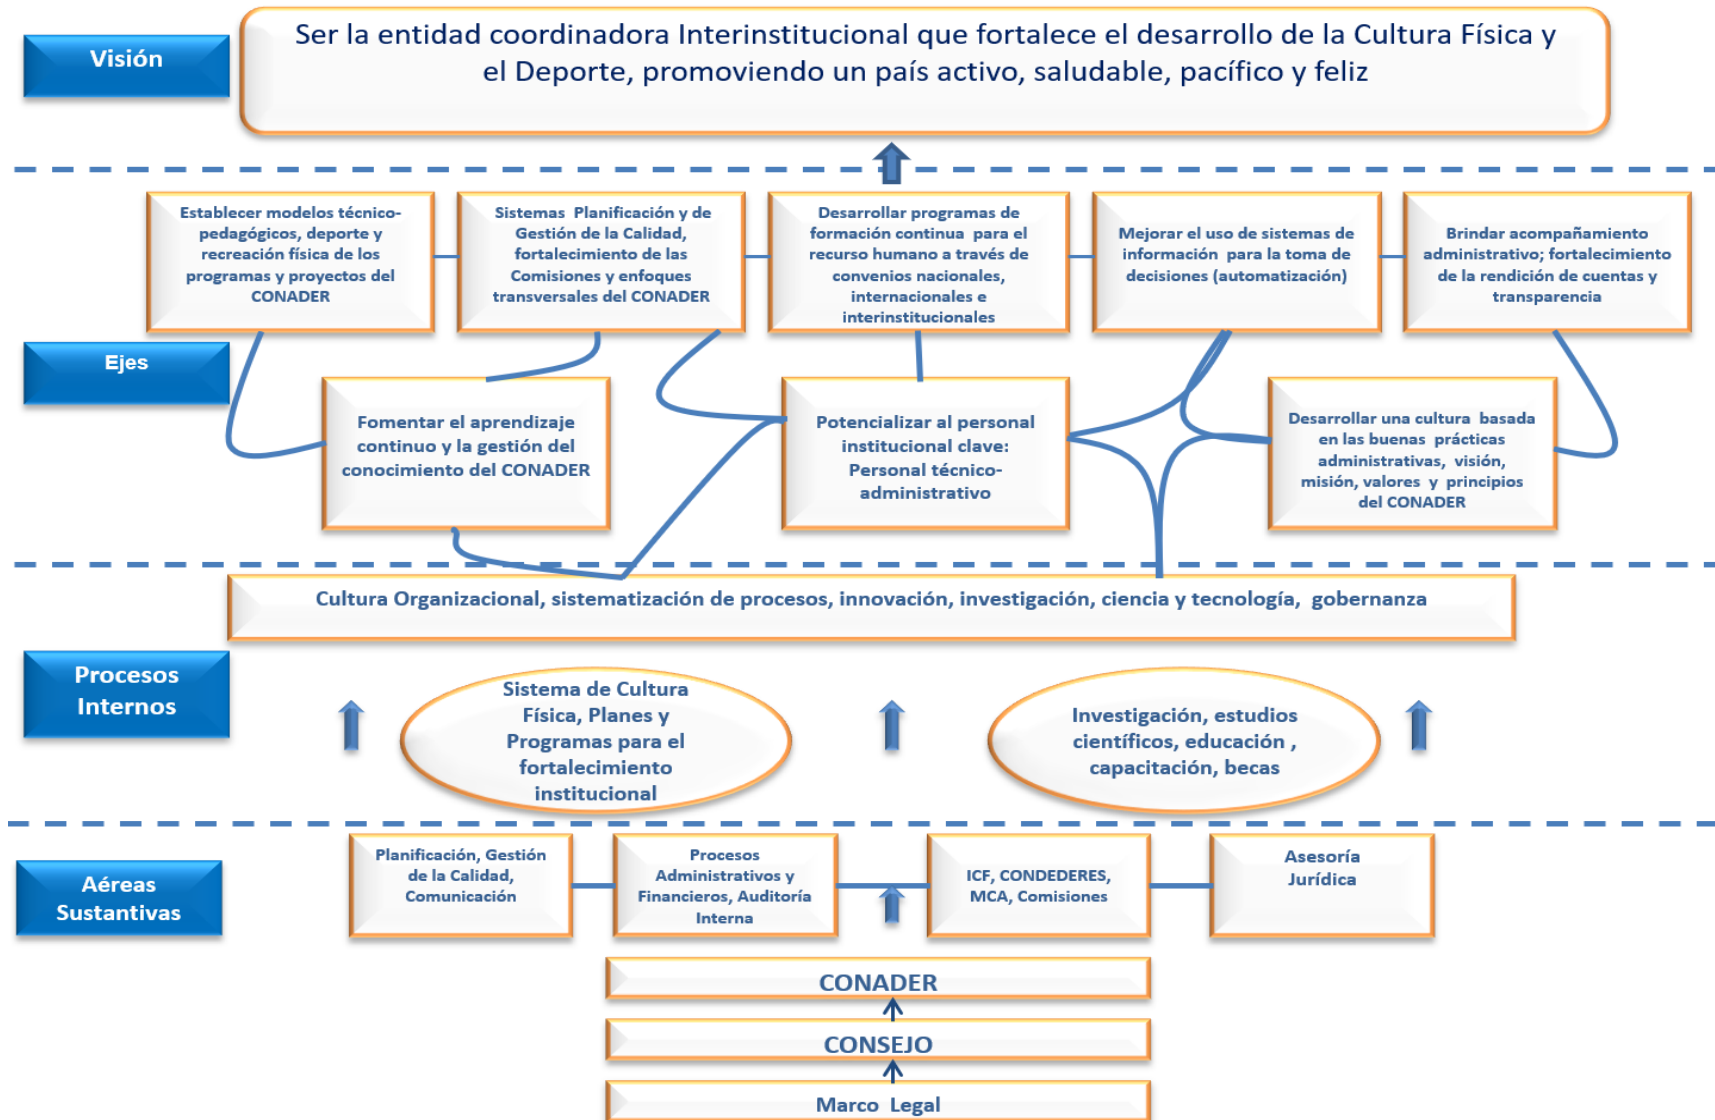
Visión

Ser la entidad coordinadora Interinstitucional que fortalece el desarrollo de la Cultura Física y el Deporte, promoviendo un país activo, saludable, pacífico y feliz

Ejes

Establecer modelos técnico-pedagógicos, deporte y recreación física de los programas y proyectos del CONADER

Sistemas Planificación y de Gestión de la Calidad, fortalecimiento de las Comisiones y enfoques transversales del CONADER

Desarrollar programas de formación continua para el recurso humano a través de convenios nacionales, internacionales e interinstitucionales

Mejorar el uso de sistemas de información para la toma de decisiones (automatización)

Brindar acompañamiento administrativo; fortalecimiento de la rendición de cuentas y transparencia

Fomentar el aprendizaje continuo y la gestión del conocimiento del CONADER

Potencializar al personal institucional clave: Personal técnico-administrativo

Desarrollar una cultura basada en las buenas prácticas administrativas, visión, misión, valores y principios del CONADER

Cultura Organizacional, sistematización de procesos, innovación, investigación, ciencia y tecnología, gobernanza

Procesos Internos

Sistema de Cultura Física, Planes y Programas para el fortalecimiento institucional

Investigación, estudios científicos, educación , capacitación, becas

Aéreas Sustantivas

Planificación, Gestión de la Calidad, Comunicación

Procesos Administrativos y Financieros, Auditoría Interna

ICF, CONDEDERES, MCA, Comisiones

Asesoría Jurídica

CONADER

CONSEJO

Marco Legal